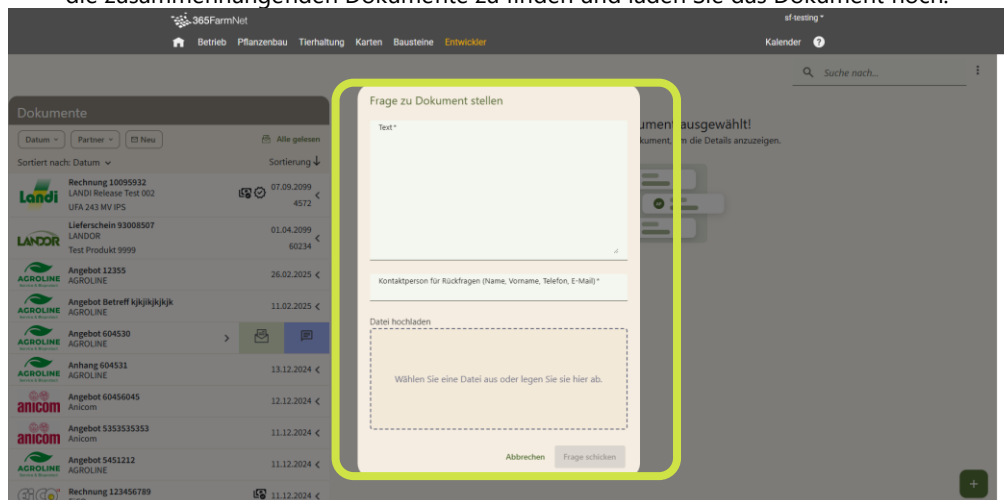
die zusammenhängenden Dokumente zu finden und laden Sie das Dokument hoch.

365FarmNet

sf-testing

Betrieb Pflanzenbau Tierhaltung Karten Bausteine Entwickler

Kalender

Suche nach...

Dokumente

Datum Partner Neu

Alle gelesen

Sortiert nach: Datum

Sortierung

Rechnung 10095932
LANDI Release Test 002
UFA 243 MV IPS
07.09.2099
4572

Lieferschein 93008507
LANDOR
Test Produkt 9999
01.04.2099
60234

Angebot 12355
AGROLINE
26.02.2025

Angebot Betreff kjkjikjkjkjk
AGROLINE
11.02.2025

Angebot 604530
AGROLINE

Anhang 604531
AGROLINE
13.12.2024

Angebot 60456045
Anicom
12.12.2024

Angebot 5353535353
Anicom
11.12.2024

Angebot 5451212
AGROLINE
11.12.2024

Rechnung 123456789
11.12.2024

Frage zu Dokument stellen

Text *

Kontaktperson für Rückfragen (Name, Vorname, Telefon, E-Mail) *

Datei hochladen

Wählen Sie eine Datei aus oder legen Sie sie hier ab.

Abbrechen

Frage schicken

ument ausgewählt!
kument, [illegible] die Details anzuzeigen.